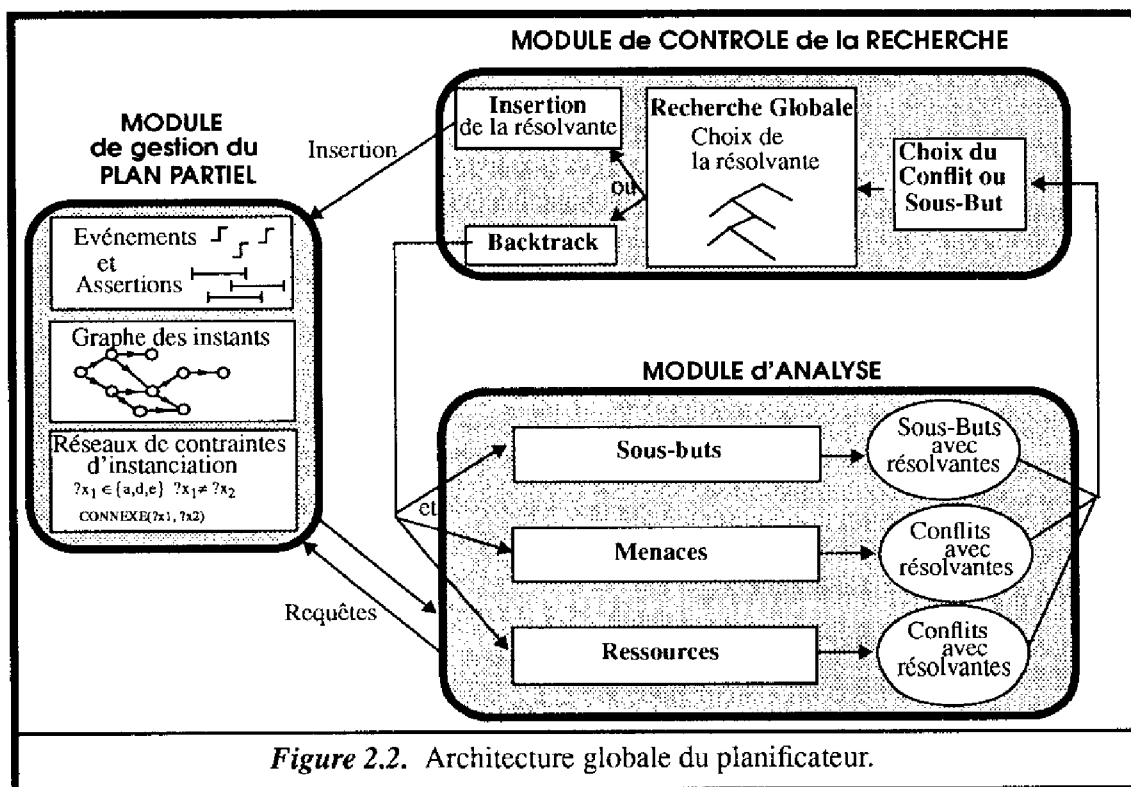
MODULE de CONTROLE de la RECHERCHE

Insertion de la résolvante

Recherche Globale
Choix de la résolvante

ou

Backtrack

Choix du Conflit ou Sous-But

MODULE de gestion du PLAN PARTIEL

Insertion

Evénements et Assertions

Graphe des instants

Réseaux de contraintes d'instanciation
$?x_1 \in \{a,d,e\}$ $?x_1 \neq ?x_2$
CONNEXE(?x1, ?x2)

MODULE d'ANALYSE

Sous-buts

Sous-Buts avec résolvantes

et

Menaces

Conflits avec résolvantes

Requêtes

Ressources

Conflits avec résolvantes

*Figure 2.2.* Architecture globale du planificateur.